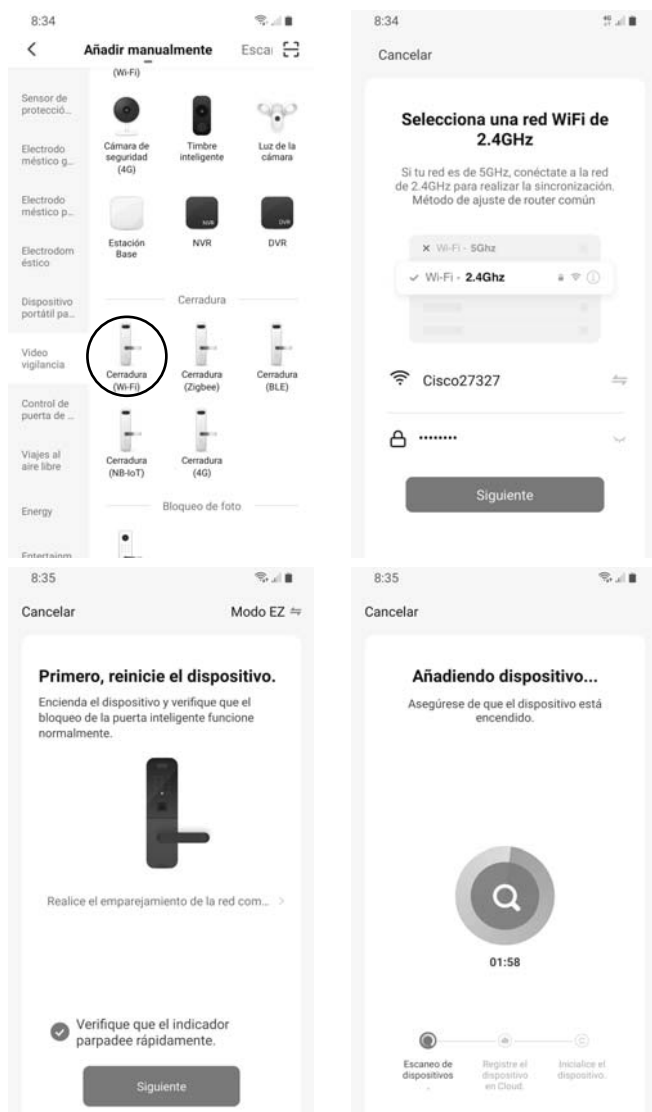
8:34

Añadir manualmente Escai

(Wi-Fi)

Sensor de protecció...

Electrodo méstico g...

Electrodo méstico p...

Electrodom éstico

Dispositivo portátil pa...

Video vigilancia

Control de puerta de ...

Viajes al aire libre

Energy

Entertainm

Cámara de seguridad (4G)

Timbre inteligente

Luz de la cámara

Estación Base

NVR

DVR

Cerradura

Cerradura (Wi-Fi)

Cerradura (Zigbee)

Cerradura (BLE)

Cerradura (NB-IoT)

Cerradura (4G)

Bloqueo de foto

8:34

Cancelar

Selecciona una red WiFi de 2.4GHz

Si tu red es de 5GHz, conéctate a la red de 2.4GHz para realizar la sincronización. Método de ajuste de router común

Wi-Fi - 5Ghz

Wi-Fi - 2.4Ghz

Cisco27327

••••••••

Siguiente

8:35

Cancelar

Modo EZ

Primero, reinicie el dispositivo.

Encienda el dispositivo y verifique que el bloqueo de la puerta inteligente funcione normalmente.

Realice el emparejamiento de la red com...

Verifique que el indicador parpadee rápidamente.

Siguiente

8:35

Cancelar

Añadiendo dispositivo...

Asegúrese de que el dispositivo está encendido.

01:58

Escaneo de dispositivos

Registre el dispositivo en Cloud.

Inicialice el dispositivo.